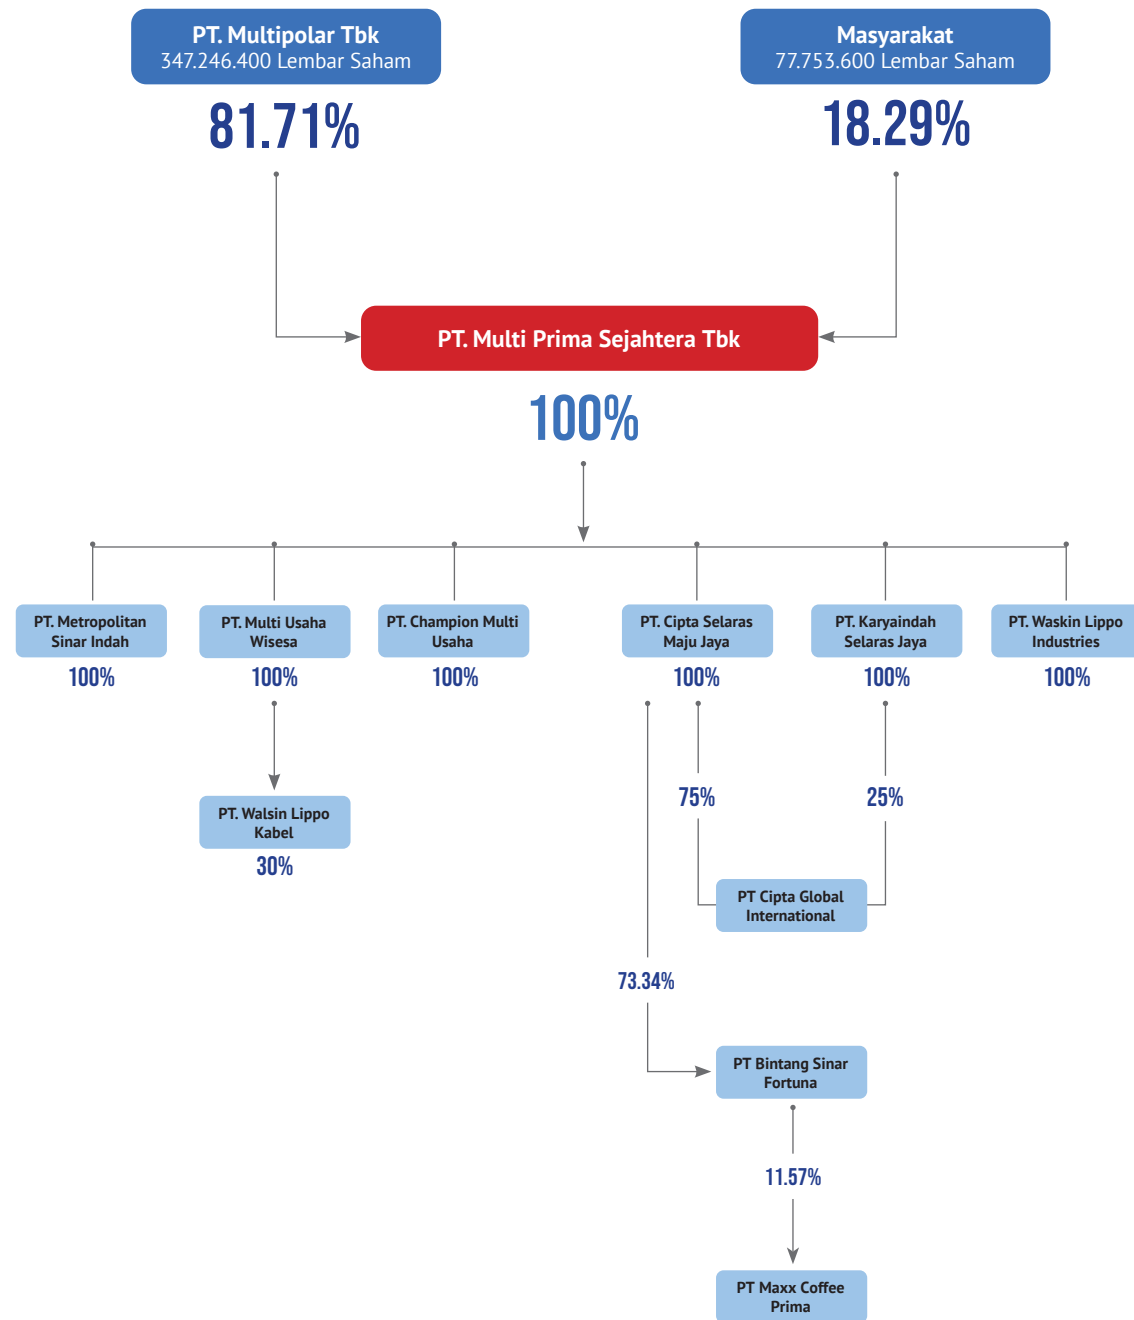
PT. Multipolar Tbk
347.246.400 Lembar Saham

81.71%

Masyarakat
77.753.600 Lembar Saham

18.29%

PT. Multi Prima Sejahtera Tbk

100%

PT. Metropolitan Sinar Indah
100%

PT. Multi Usaha Wisesa
100%

PT. Walsin Lippo Kabel
30%

PT. Champion Multi Usaha
100%

PT. Cipta Selaras Maju Jaya
100%

PT. Karyaindah Selaras Jaya
100%

PT. Waskin Lippo Industries
100%

75%

25%

PT Cipta Global International

73.34%

PT Bintang Sinar Fortuna

11.57%

PT Maxx Coffee Prima